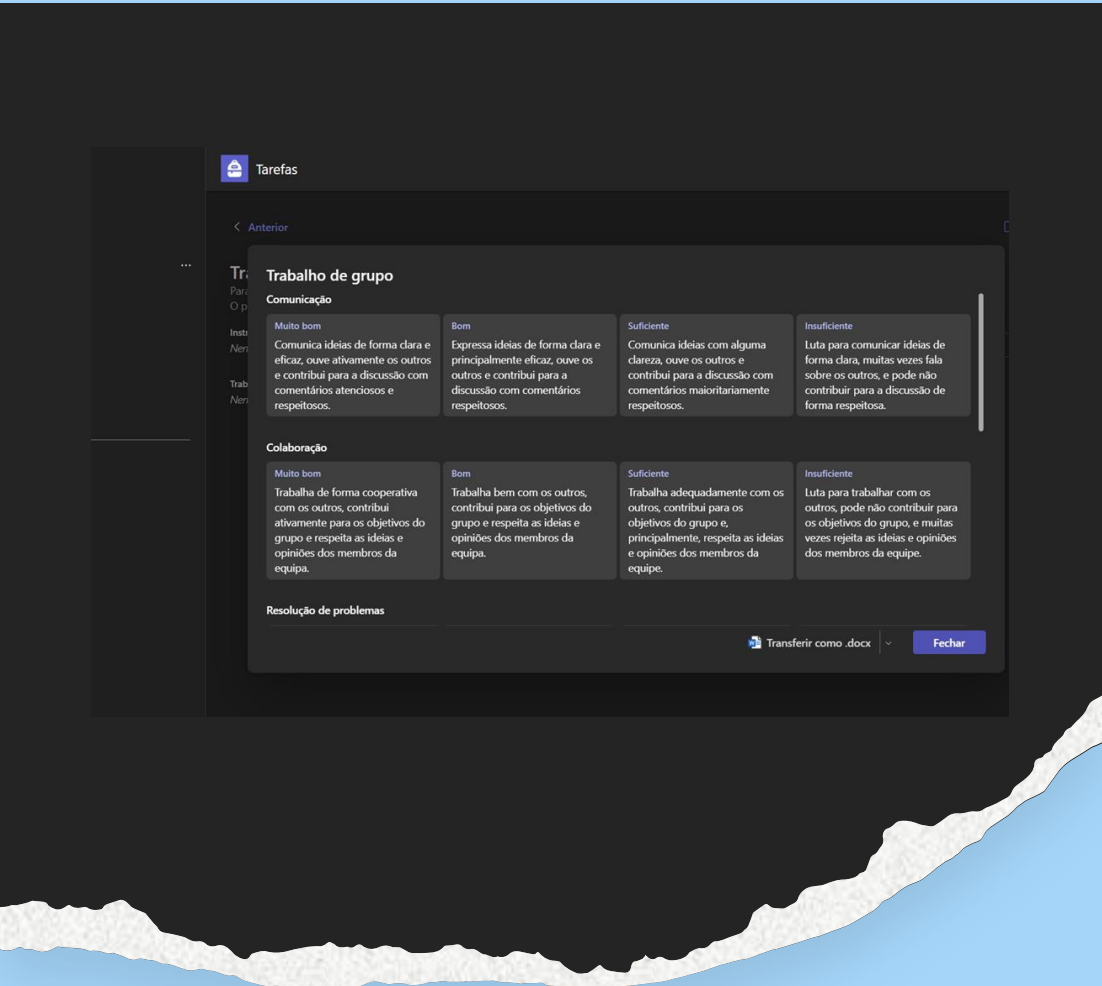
Tarefas

< Anterior

...

Tra
Para
O p
Instr
Nen
Trab
Nen

Trabalho de grupo

Comunicação

| Muito bom | Bom | Suficiente | Insuficiente |
|---|---|---|---|
| Comunica ideias de forma clara e eficaz, ouve ativamente os outros e contribui para a discussão com comentários atenciosos e respeitosos. | Expressa ideias de forma clara e principalmente eficaz, ouve os outros e contribui para a discussão com comentários respeitosos. | Comunica ideias com alguma clareza, ouve os outros e contribui para a discussão com comentários maioritariamente respeitosos. | Luta para comunicar ideias de forma clara, muitas vezes fala sobre os outros, e pode não contribuir para a discussão de forma respeitosa. |

Colaboração

| Muito bom | Bom | Suficiente | Insuficiente |
|---|---|---|---|
| Trabalha de forma cooperativa com os outros, contribui ativamente para os objetivos do grupo e respeita as ideias e opiniões dos membros da equipa. | Trabalha bem com os outros, contribui para os objetivos do grupo e respeita as ideias e opiniões dos membros da equipa. | Trabalha adequadamente com os outros, contribui para os objetivos do grupo e, principalmente, respeita as ideias e opiniões dos membros da equipe. | Luta para trabalhar com os outros, pode não contribuir para os objetivos do grupo, e muitas vezes rejeita as ideias e opiniões dos membros da equipe. |

Resolução de problemas

Transferir como .docx

Fechar